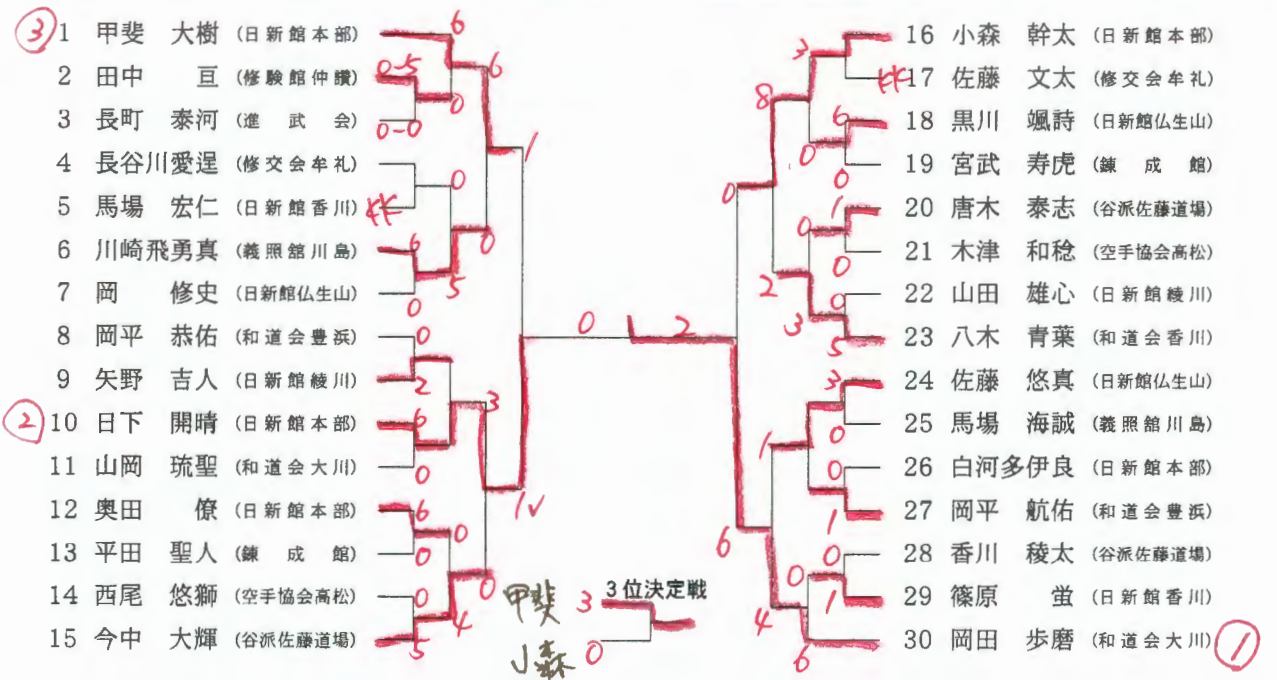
3
1 甲斐 大樹 (日新館本部)
2 田中 亘 (修験館仲讃)
3 長町 泰河 (進武会)
4 長谷川愛逞 (修交会牟礼)
5 馬場 宏仁 (日新館香川)
6 川崎飛勇真 (義照舘川島)
7 岡 修史 (日新館仏生山)
8 岡平 恭佑 (和道会豊浜)
9 矢野 吉人 (日新館綾川)
2
10 日下 開晴 (日新館本部)
11 山岡 琉聖 (和道会大川)
12 奥田 僚 (日新館本部)
13 平田 聖人 (錬成館)
14 西尾 悠獅 (空手協会高松)
15 今中 大輝 (谷派佐藤道場)

16 小森 幹太 (日新館本部)
17 佐藤 文太 (修交会牟礼)
18 黒川 颯詩 (日新館仏生山)
19 宮武 寿虎 (錬成館)
20 唐木 泰志 (谷派佐藤道場)
21 木津 和稔 (空手協会高松)
22 山田 雄心 (日新館綾川)
23 八木 青葉 (和道会香川)
24 佐藤 悠真 (日新館仏生山)
25 馬場 海誠 (義照舘川島)
26 白河多伊良 (日新館本部)
27 岡平 航佑 (和道会豊浜)
28 香川 稜太 (谷派佐藤道場)
29 篠原 蛍 (日新館香川)
30 岡田 歩磨 (和道会大川)
1

6 0-5 0 0-0 6 1 0 KK 0 6 0 5 0 0 2 6 3 0 1V 6 0 0 5 4 0 0 2

3 KK 6 0 8 0 1 0 0 2 0 3 5 3 1 0 0 6 1 0 4 1 6

3位決定戦
甲斐 3
小森 0